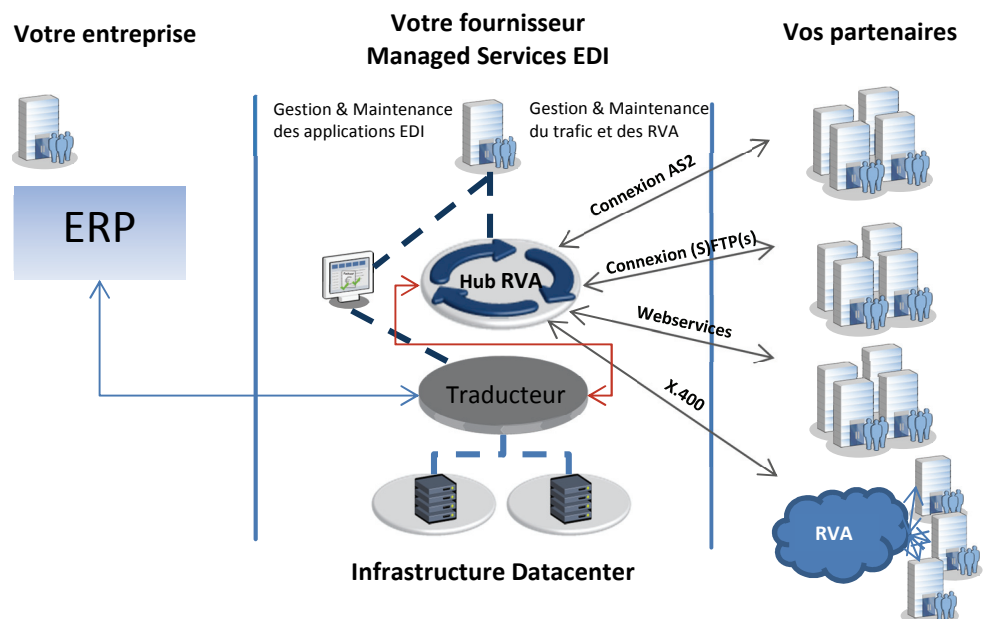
Votre entreprise

Votre fournisseur
Managed Services EDI

Vos partenaires

Gestion & Maintenance des applications EDI

Gestion & Maintenance du trafic et des RVA

ERP

Connexion AS2

Connexion (S)FTP(s)

Hub RVA

Webservices

X.400

Traducteur

RVA

Infrastructure Datacenter